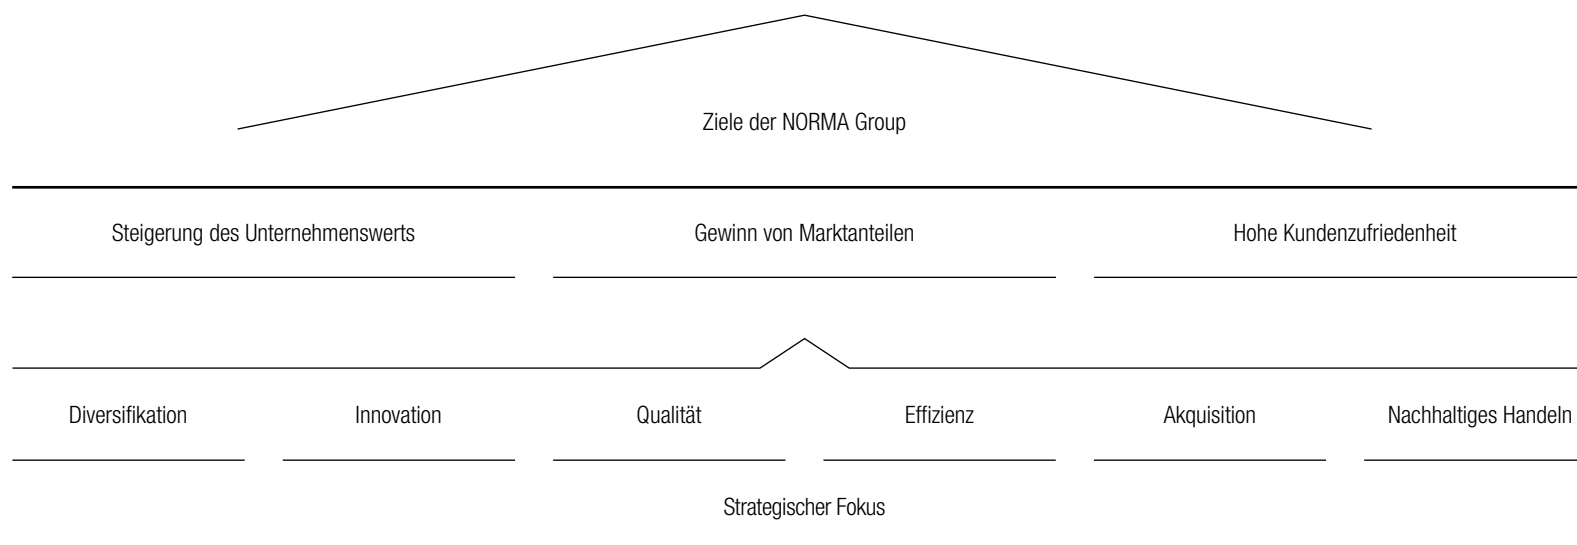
Ziele der NORMA Group

Steigerung des Unternehmenswerts

Gewinn von Marktanteilen

Hohe Kundenzufriedenheit

Diversifikation

Innovation

Qualität

Effizienz

Akquisition

Nachhaltiges Handeln

Strategischer Fokus